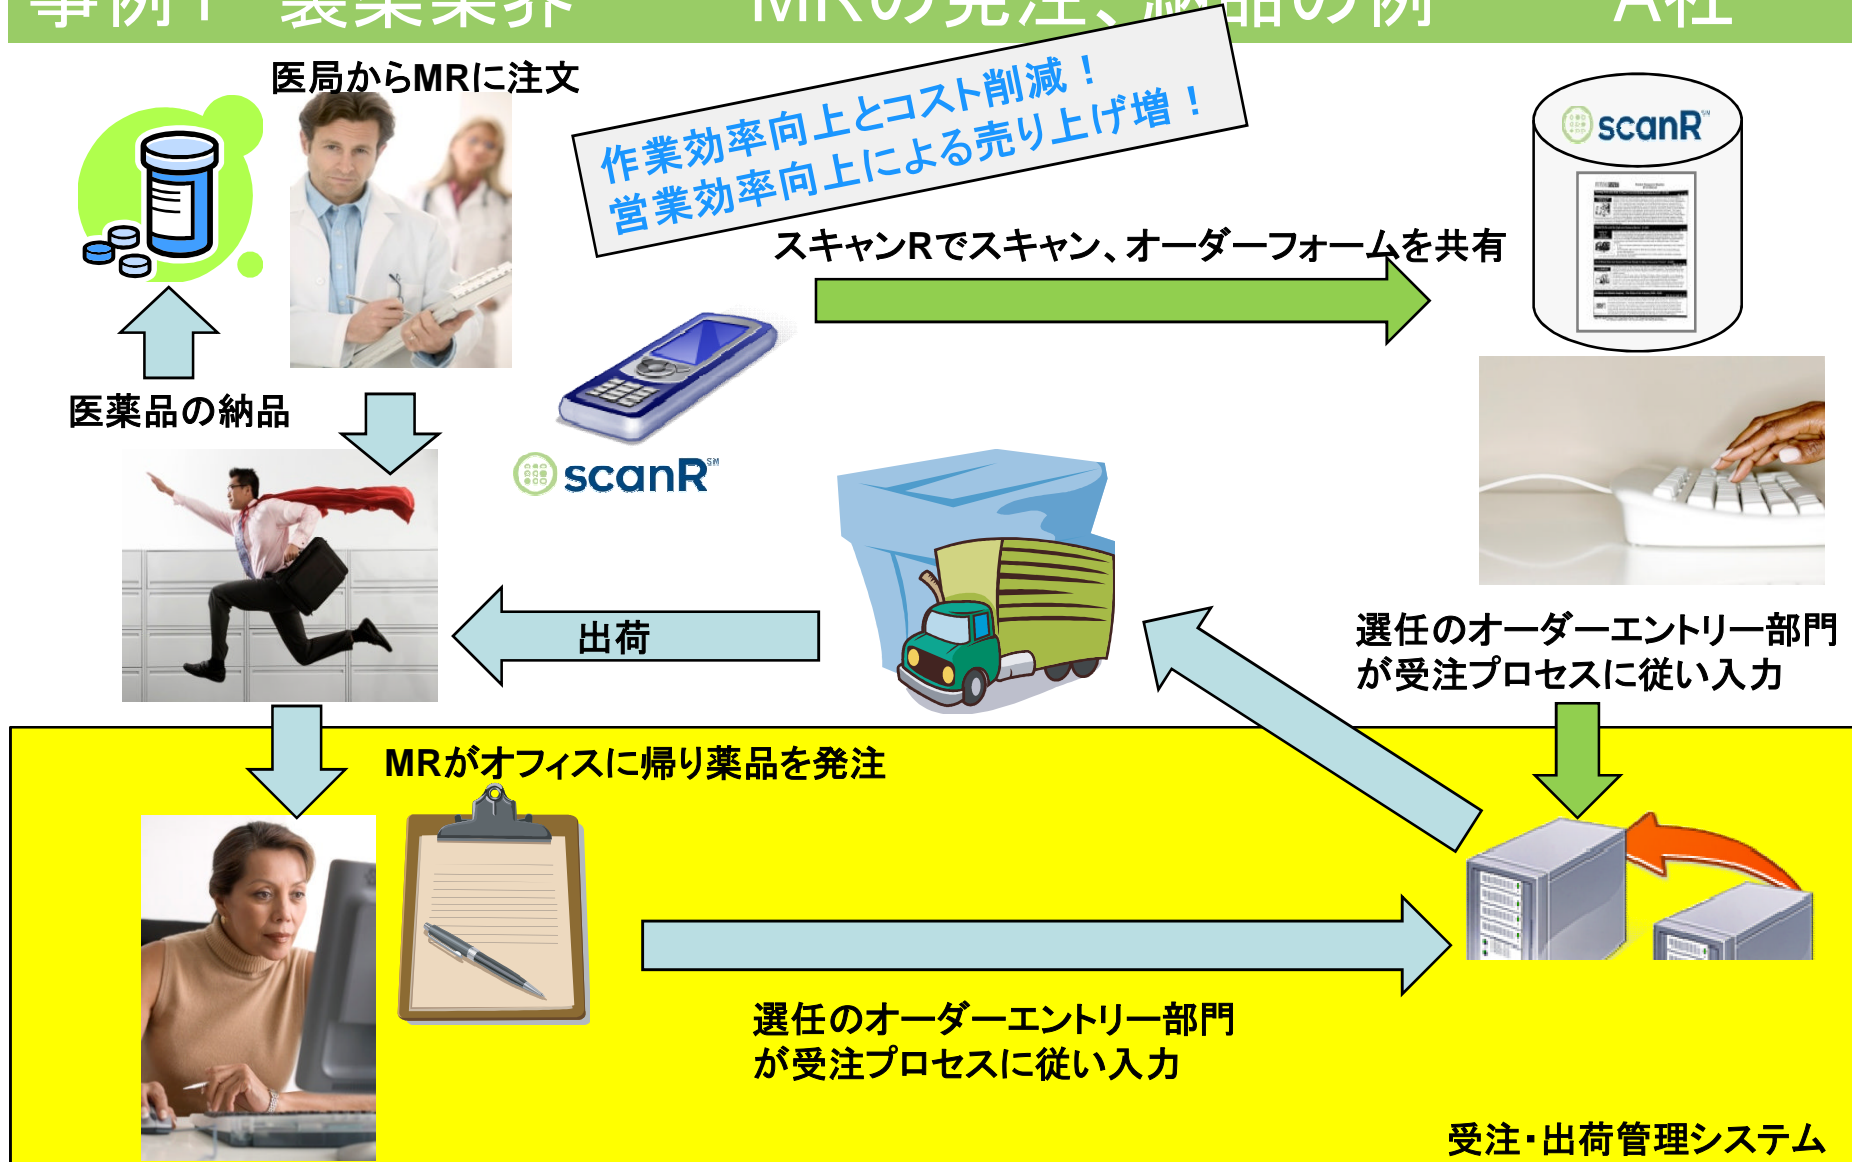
事例1　製薬業界　　MRの発注、納品の例　　A社

医局からMRに注文

作業効率向上とコスト削減！
営業効率向上による売り上げ増！

scanR℠

スキャンRでスキャン、オーダーフォームを共有

医薬品の納品

scanR℠

出荷

選任のオーダーエントリー部門が受注プロセスに従い入力

MRがオフィスに帰り薬品を発注

選任のオーダーエントリー部門が受注プロセスに従い入力

受注・出荷管理システム